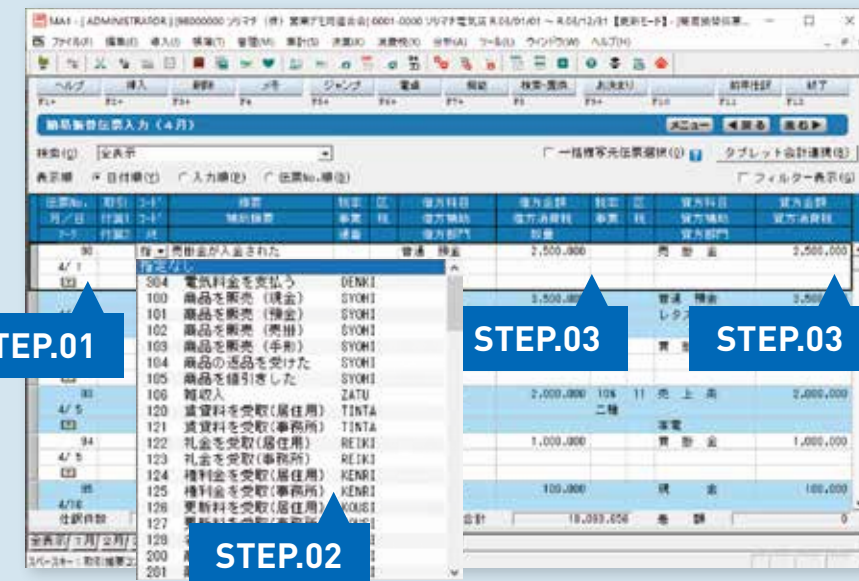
MA1 - [ ADMINISTRATOR ] [98000000 ソリマチ（株）営業デモ用過去会] 0001-0000 ソリマチ電気店 R.03/01/01 ～ R.03/12/31【更新モード】- [簡易振替伝票...

ファイル(F) 編集(E) 導入(I) 帳簿(T) 管理(M) 集計(S) 決算(K) 消費税(X) 分析(A) ツール(L) ウインドウ(W) ヘルプ(H)

ヘルプ 挿入 削除 メモ ジャンプ 電卓 検証 検索・置換 お決まり 前月仕訳 終了

簡易振替伝票入力（4月）

メニュー 戻る 進む

検索(Q) 全表示

一括除外伝票選択(Q) タブレット会計連携(S)

表示順 日付順(T) 入力順(E) 伝票No.順(G)

フィルター表示(G)

| 伝票No. 月/日 | 取引 付箋 | コード | 摘要 補助摘要 | 税率 事業 通番 | 区 税 | 借方科目 借方補助 借方部門 | 借方金額 借方消費税 数量 | 税率 事業 | 区 税 | 貸方科目 貸方補助 貸方部門 | 貸方金額 貸方消費税 |
|---|---|---|---|---|---|---|---|---|---|---|---|
| 90 4/1 | | 指 | 売掛金が入金された | | | 普通 預金 | 2,500,000 | | | 売 掛 金 | 2,500,000 |
| | | | | | | | 3,500,00 | | | 普通 預金 レタス | 3,500 |
| 93 4/5 | | | | | | | 2,000,000 | 10% 二種 | 11 | 売 上 高 | 2,000,000 |
| 94 4/5 | | | | | | | 1,000,000 | | | 家電 売 掛 金 | 1,000,000 |
| 95 4/16 | | | | | | | 100,000 | | | 現 金 | 100,000 |

指定なし
304 電気料金を支払う DENKI
100 商品を販売（現金） SYOHI
101 商品を販売（預金） SYOHI
102 商品を販売（売掛） SYOHI
103 商品を販売（手形） SYOHI
104 商品の返品を受けた SYOHI
105 商品を値引きした SYOHI
106 雑収入 ZATU
120 賃貸料を受取（居住用） TINTA
121 賃貸料を受取（事務所） TINTA
122 礼金を受取（居住用） REIKI
123 礼金を受取（事務所） REIKI
124 権利金を受取（居住用） KENRI
125 権利金を受取（事務所） KENRI
126 更新料を受取（居住用） KOUSI
127 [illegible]
128
200
201

仕訳件数
合計 18,093,656 差 額 0

STEP.01
STEP.02
STEP.03
STEP.03